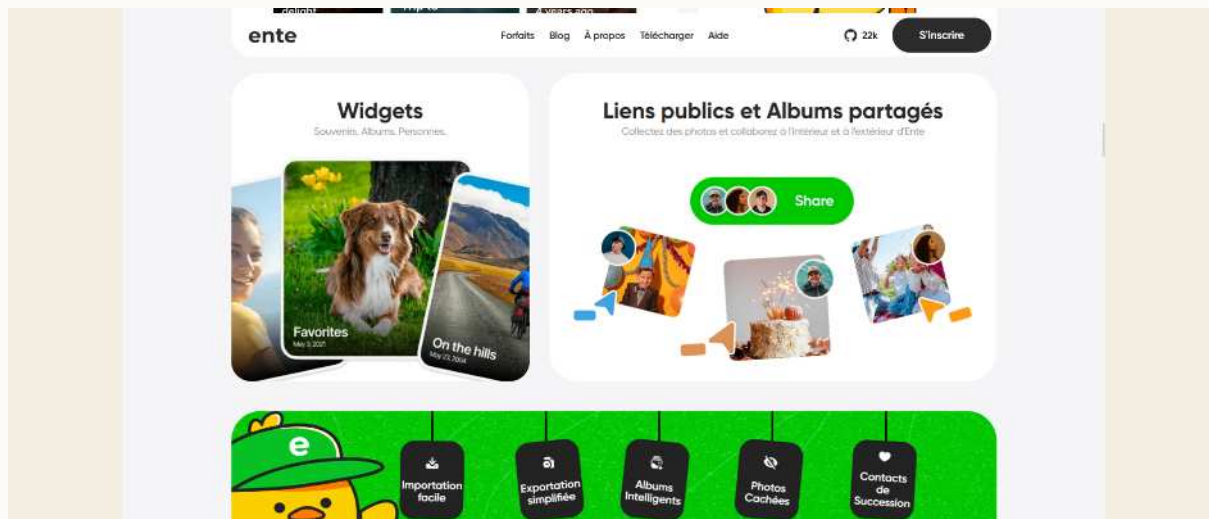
ente

Forfaits Blog À propos Télécharger Aide

22k S'inscrire

Widgets

Souvenirs. Albums. Personnes.

Favorites

May 3, 2021

On the hills

May 23, 2024

Liens publics et Albums partagés

Collectez des photos et collaborez à l'intérieur et à l'extérieur d'Ente

Share

e

Importation facile

Exportation simplifiée

Albums Intelligents

Photos Cachées

Contacts de Succession